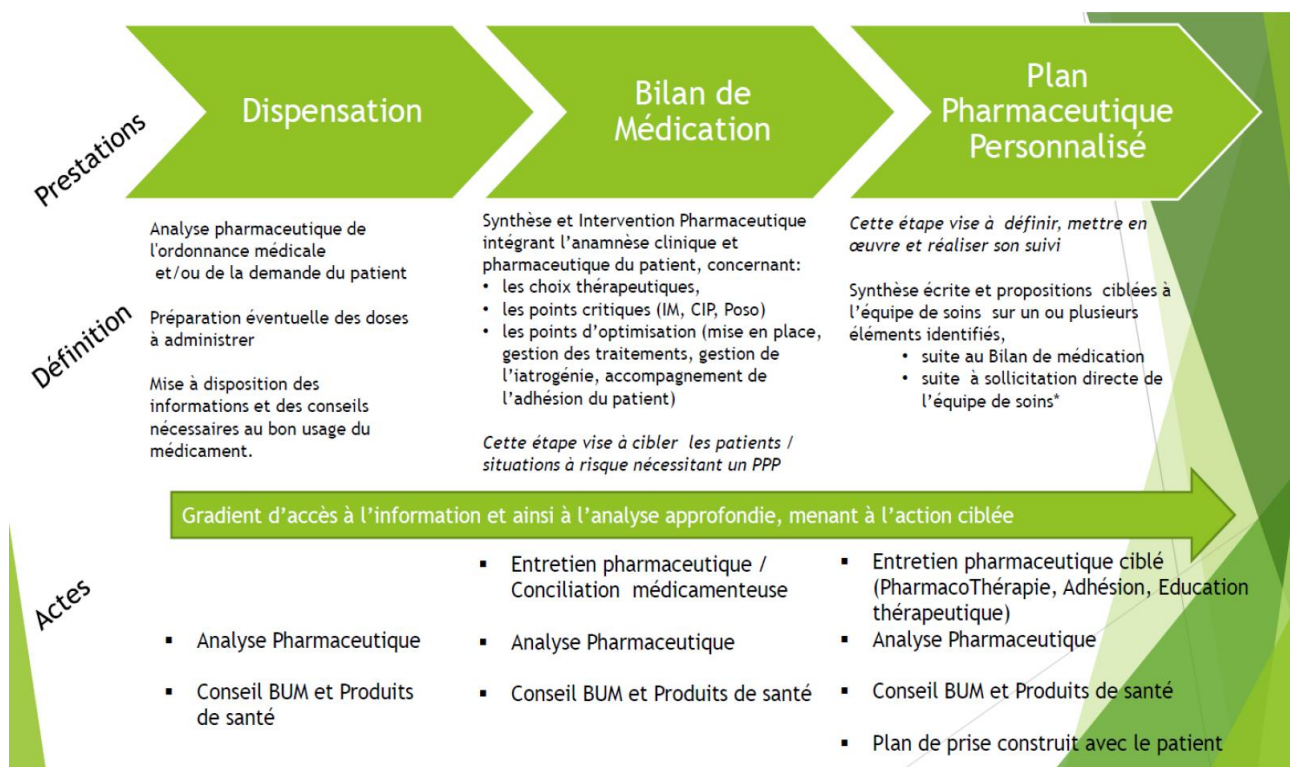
Prestations

Dispensation

Bilan de Médication

Plan Pharmaceutique Personnalisé

Définition

Analyse pharmaceutique de l'ordonnance médicale et/ou de la demande du patient

Préparation éventuelle des doses à administrer

Mise à disposition des informations et des conseils nécessaires au bon usage du médicament.

Synthèse et Intervention Pharmaceutique intégrant l'anamnèse clinique et pharmaceutique du patient, concernant:
• les choix thérapeutiques,
• les points critiques (IM, CIP, Poso)
• les points d'optimisation (mise en place, gestion des traitements, gestion de l'iatrogénie, accompagnement de l'adhésion du patient)

Cette étape vise à cibler les patients / situations à risque nécessitant un PPP

Cette étape vise à définir, mettre en œuvre et réaliser son suivi

Synthèse écrite et propositions ciblées à l'équipe de soins sur un ou plusieurs éléments identifiés,
• suite au Bilan de médication
• suite à sollicitation directe de l'équipe de soins*

Gradient d'accès à l'information et ainsi à l'analyse approfondie, menant à l'action ciblée

Actes

▪ Analyse Pharmaceutique
▪ Conseil BUM et Produits de santé

▪ Entretien pharmaceutique / Conciliation médicamenteuse
▪ Analyse Pharmaceutique
▪ Conseil BUM et Produits de santé

▪ Entretien pharmaceutique ciblé (PharmacoThérapie, Adhésion, Education thérapeutique)
▪ Analyse Pharmaceutique
▪ Conseil BUM et Produits de santé
▪ Plan de prise construit avec le patient